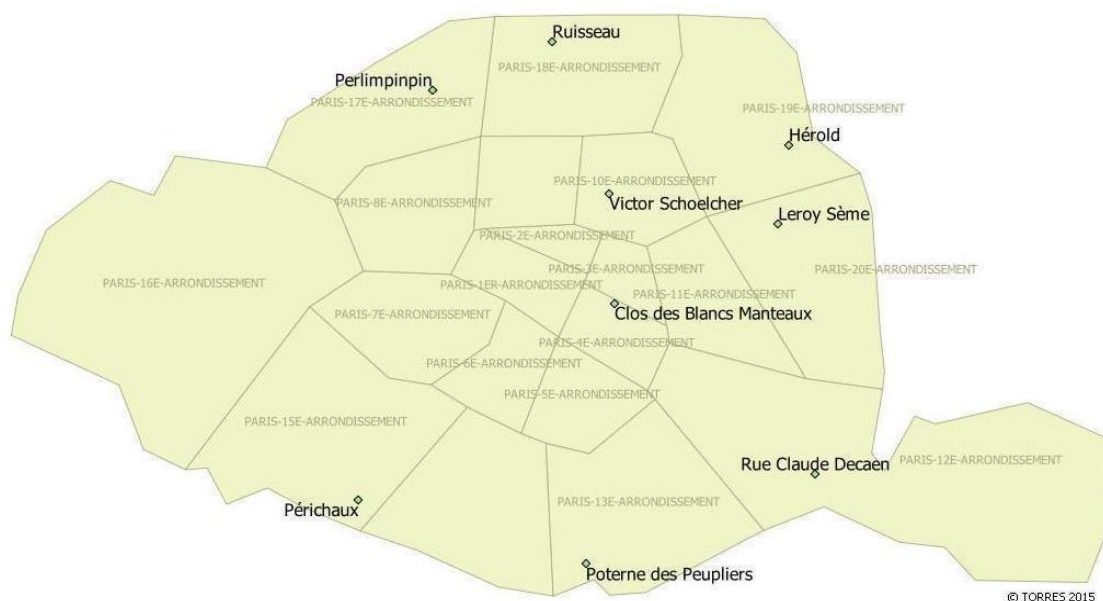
Ruisseau
PARIS-18E-ARRONDISSEMENT
Perlimpinpin
PARIS-17E-ARRONDISSEMENT
PARIS-19E-ARRONDISSEMENT
Hérold
PARIS-10E-ARRONDISSEMENT
Victor Schoelcher
PARIS-8E-ARRONDISSEMENT
Leroy Sème
PARIS-2E-ARRONDISSEMENT
PARIS-16E-ARRONDISSEMENT
PARIS-3E-ARRONDISSEMENT
PARIS-20E-ARRONDISSEMENT
PARIS-1ER-ARRONDISSEMENT
PARIS-11E-ARRONDISSEMENT
PARIS-7E-ARRONDISSEMENT
Clos des Blancs Manteaux
PARIS-4E-ARRONDISSEMENT
PARIS-6E-ARRONDISSEMENT
PARIS-5E-ARRONDISSEMENT
PARIS-15E-ARRONDISSEMENT
Rue Claude Decaen
PARIS-12E-ARRONDISSEMENT
PARIS-13E-ARRONDISSEMENT
Périchaux
Poterne des Peupliers
© TORRES 2015